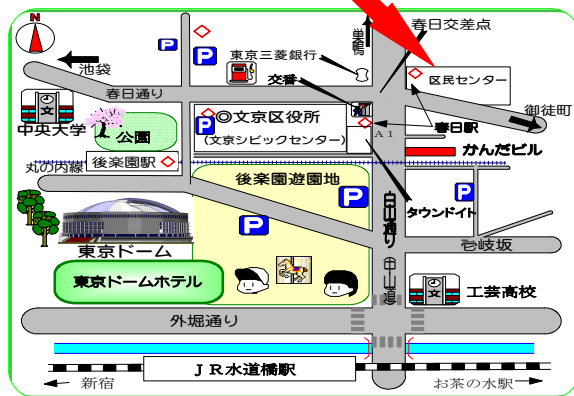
N

P

P

春日交差点

東京三菱銀行

池袋

巣鴨

交番

区民センター

春日通り

御徒町

文

中央大学

公園

◎文京区役所

(文京シビックセンター)

A1

春日駅

かんだビル

丸の内線

後楽園駅

P

後楽園遊園地

P

白山通り

タウンドイト

P

東京ドーム

礫川坂

東京ドームホテル

白山通

文

工芸高校

外堀通り

JR水道橋駅

新宿

お茶の水駅